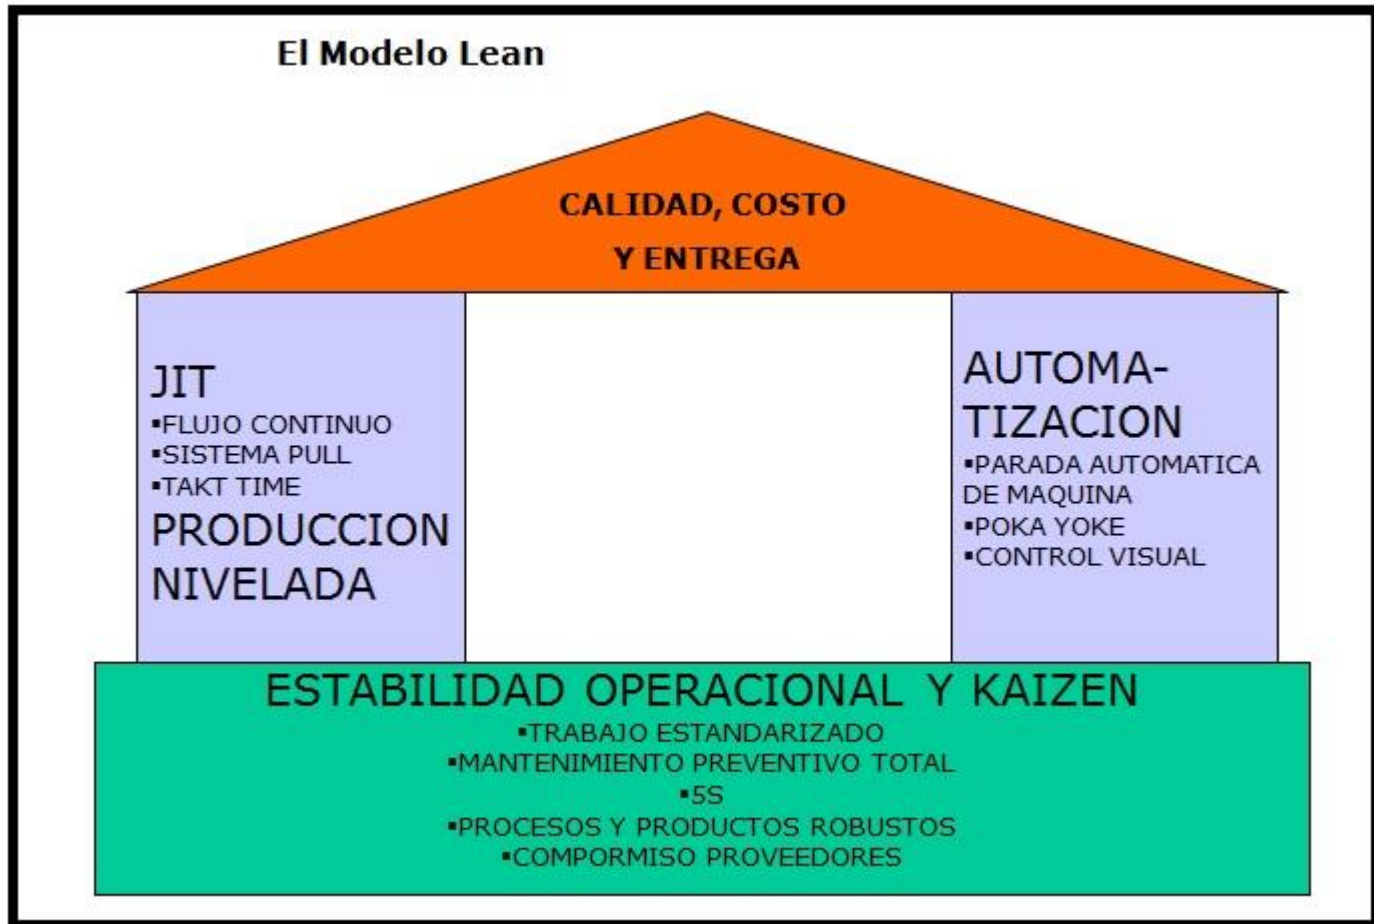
El Modelo Lean

CALIDAD, COSTO
Y ENTREGA

JIT
▪FLUJO CONTINUO
▪SISTEMA PULL
▪TAKT TIME
PRODUCCION NIVELADA

AUTOMA-TIZACION
▪PARADA AUTOMATICA DE MAQUINA
▪POKA YOKE
▪CONTROL VISUAL

ESTABILIDAD OPERACIONAL Y KAIZEN
▪TRABAJO ESTANDARIZADO
▪MANTENIMIENTO PREVENTIVO TOTAL
▪5S
▪PROCESOS Y PRODUCTOS ROBUSTOS
▪COMPORMISO PROVEEDORES